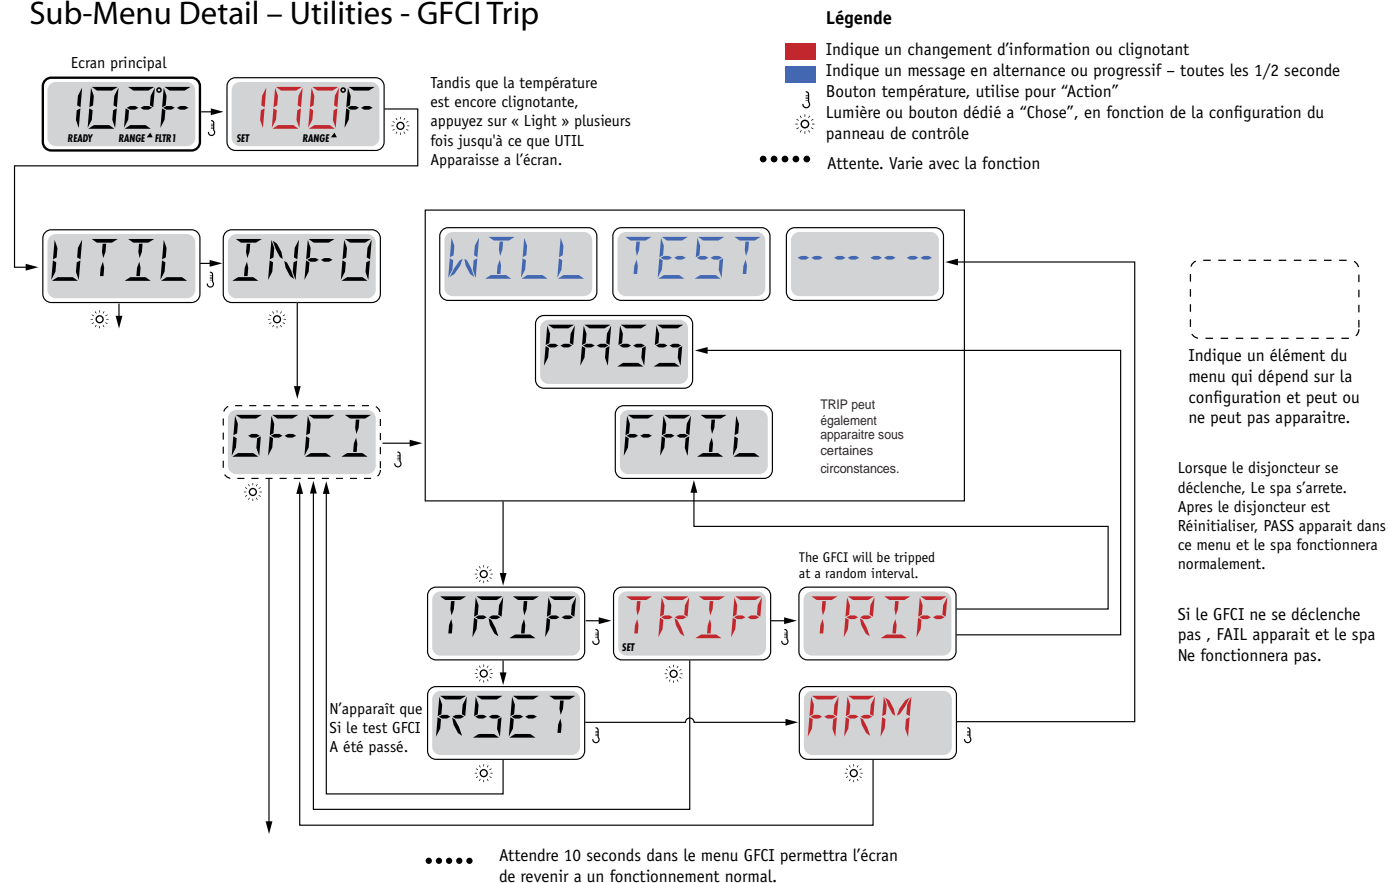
Sub-Menu Detail – Utilities - GFCI Trip

Légende

Indique un changement d'information ou clignotant

Indique un message en alternance ou progressif – toutes les 1/2 seconde

Bouton température, utilise pour "Action"

Lumière ou bouton dédié a "Chose", en fonction de la configuration du panneau de contrôle

Attente. Varie avec la fonction

Ecran principal

102°F
READY RANGE FLTR1

100°F
SET RANGE

Tandis que la température est encore clignotante, appuyez sur « Light » plusieurs fois jusqu'à ce que UTIL Apparaisse a l'écran.

UTIL

INFO

GFCI

WILL

TEST

-- -- -- --

PASS

FAIL

TRIP peut également apparaitre sous certaines circonstances.

Indique un élément du menu qui dépend sur la configuration et peut ou ne peut pas apparaitre.

Lorsque le disjoncteur se déclenche, Le spa s'arrete. Apres le disjoncteur est Réinitialiser, PASS apparait dans ce menu et le spa fonctionnera normalement.

Si le GFCI ne se déclenche pas , FAIL apparait et le spa Ne fonctionnera pas.

The GFCI will be tripped at a random interval.

TRIP

TRIP
SET

TRIP

N'apparaît que Si le test GFCI A été passé.

RSET

ARM

Attendre 10 seconds dans le menu GFCI permettra l'écran de revenir a un fonctionnement normal.